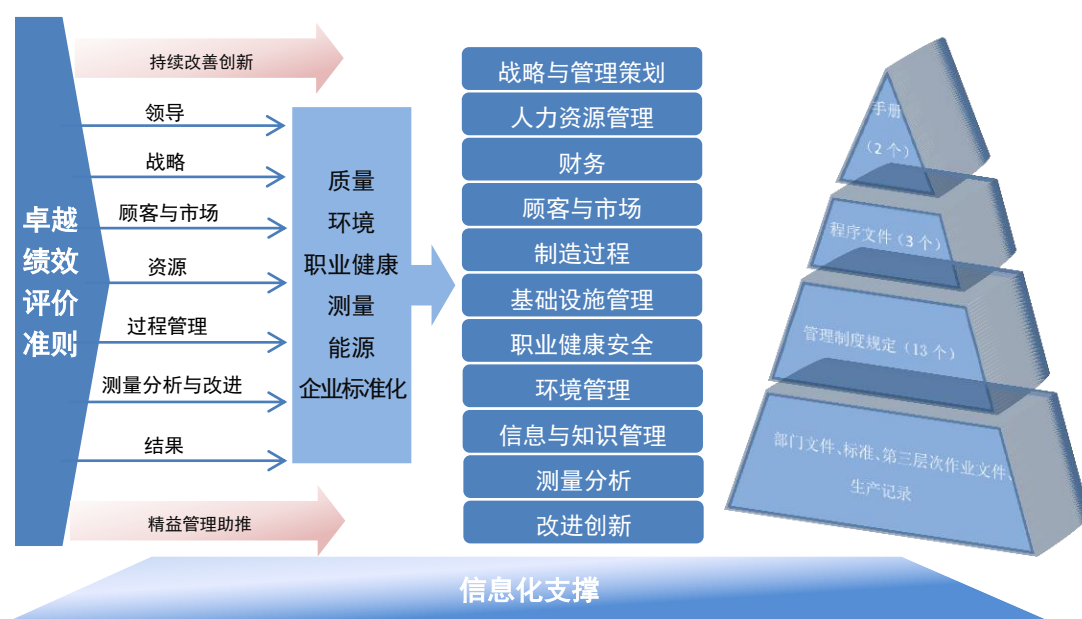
卓越绩效评价准则

持续改善创新

领导

战略

顾客与市场

资源

过程管理

测量分析与改进

结果

精益管理助推

质量
环境
职业健康
测量
能源
企业标准化

战略与管理策划
人力资源管理
财务
顾客与市场
制造过程
基础设施管理
职业健康安全
环境管理
信息与知识管理
测量分析
改进创新

手册
（2 个）

程序文件（3 个）

管理制度规定（13 个）

部门文件、标准、第三层次作业文件、生产记录

信息化支撑